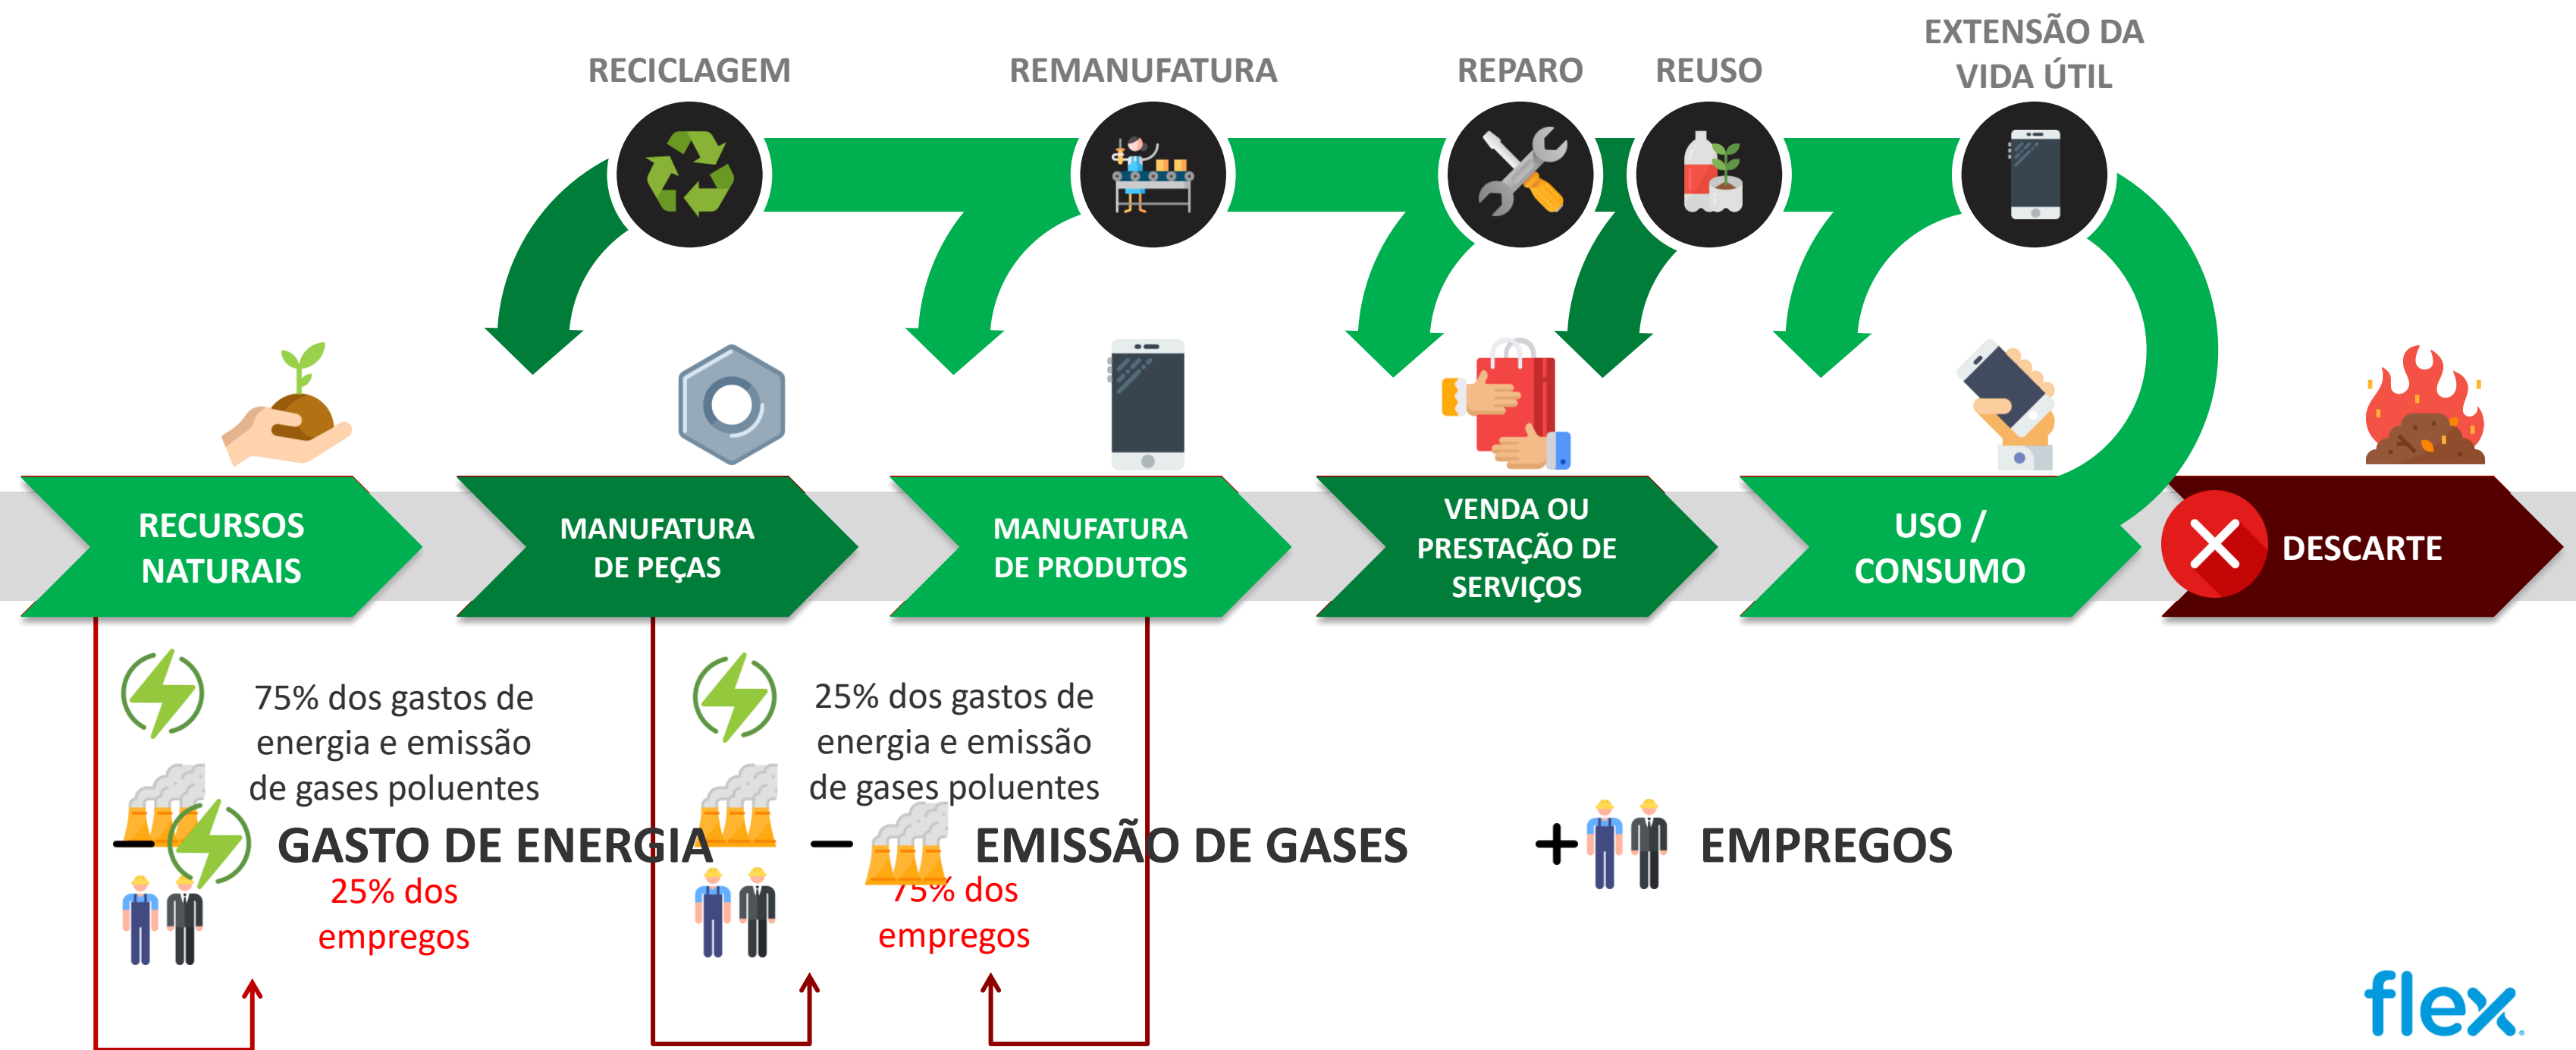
RECICLAGEM

REMANUFATURA

REPARO

REUSO

EXTENSÃO DA VIDA ÚTIL

RECURSOS NATURAIS

MANUFATURA DE PEÇAS

MANUFATURA DE PRODUTOS

VENDA OU PRESTAÇÃO DE SERVIÇOS

USO / CONSUMO

DESCARTE

75% dos gastos de energia e emissão de gases poluentes

25% dos empregos

25% dos gastos de energia e emissão de gases poluentes

75% dos empregos

– GASTO DE ENERGIA

– EMISSÃO DE GASES

+ EMPREGOS

flex